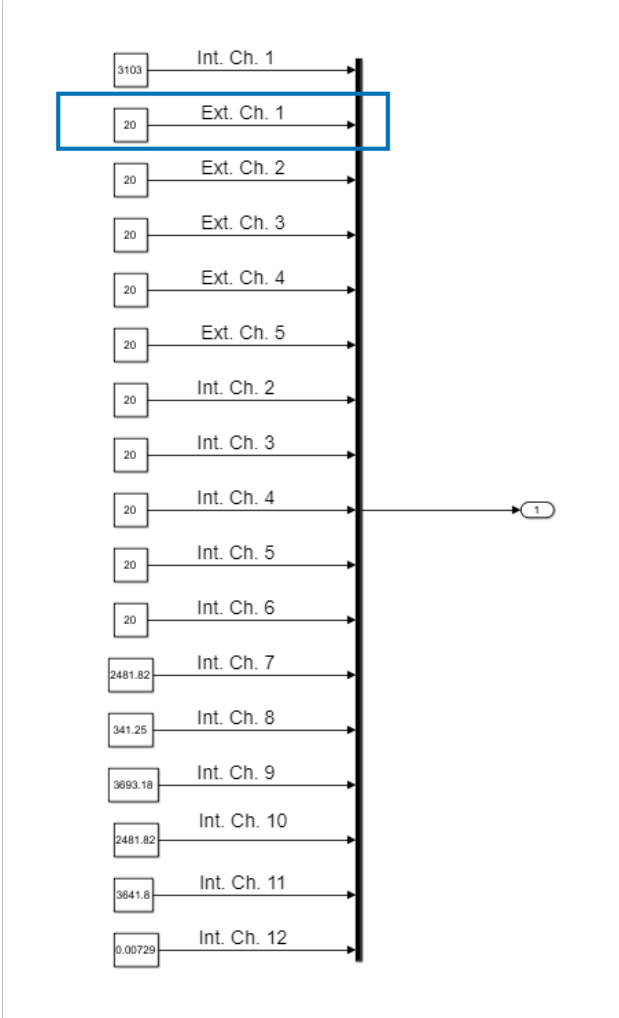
3103 Int. Ch. 1
20 Ext. Ch. 1
20 Ext. Ch. 2
20 Ext. Ch. 3
20 Ext. Ch. 4
20 Ext. Ch. 5
20 Int. Ch. 2
20 Int. Ch. 3
20 Int. Ch. 4
1
20 Int. Ch. 5
20 Int. Ch. 6
2481.82 Int. Ch. 7
341.25 Int. Ch. 8
3693.18 Int. Ch. 9
2481.82 Int. Ch. 10
3641.8 Int. Ch. 11
0.00729 Int. Ch. 12